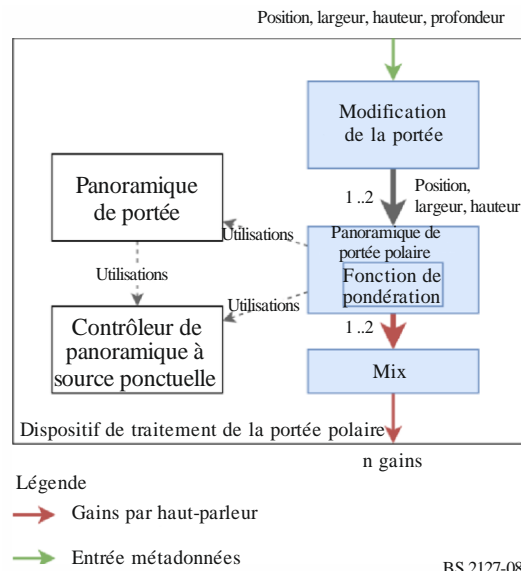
Position, largeur, hauteur, profondeur

Modification de la portée

Panoramique de portée

1 ..2

Position, largeur, hauteur

Utilisations

Panoramique de portée polaire

Fonction de pondération

Utilisations

Utilisations

Contrôleur de panoramique à source ponctuelle

1 ..2

Mix

Dispositif de traitement de la portée polaire

n gains

Légende

Gains par haut-parleur

Entrée métadonnées

BS.2127-08